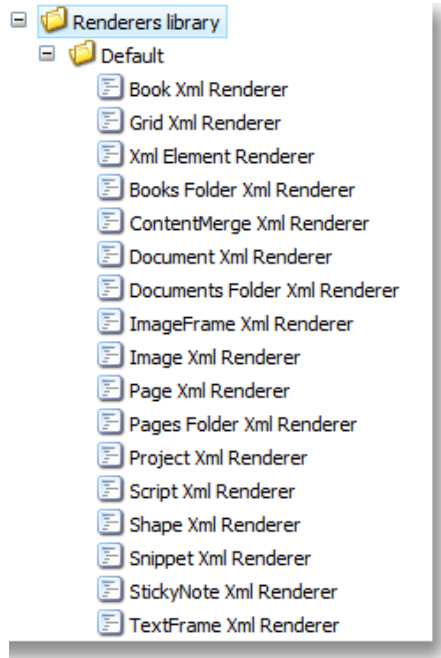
Renderers library
Default
Book Xml Renderer
Grid Xml Renderer
Xml Element Renderer
Books Folder Xml Renderer
ContentMerge Xml Renderer
Document Xml Renderer
Documents Folder Xml Renderer
ImageFrame Xml Renderer
Image Xml Renderer
Page Xml Renderer
Pages Folder Xml Renderer
Project Xml Renderer
Script Xml Renderer
Shape Xml Renderer
Snippet Xml Renderer
StickyNote Xml Renderer
TextFrame Xml Renderer